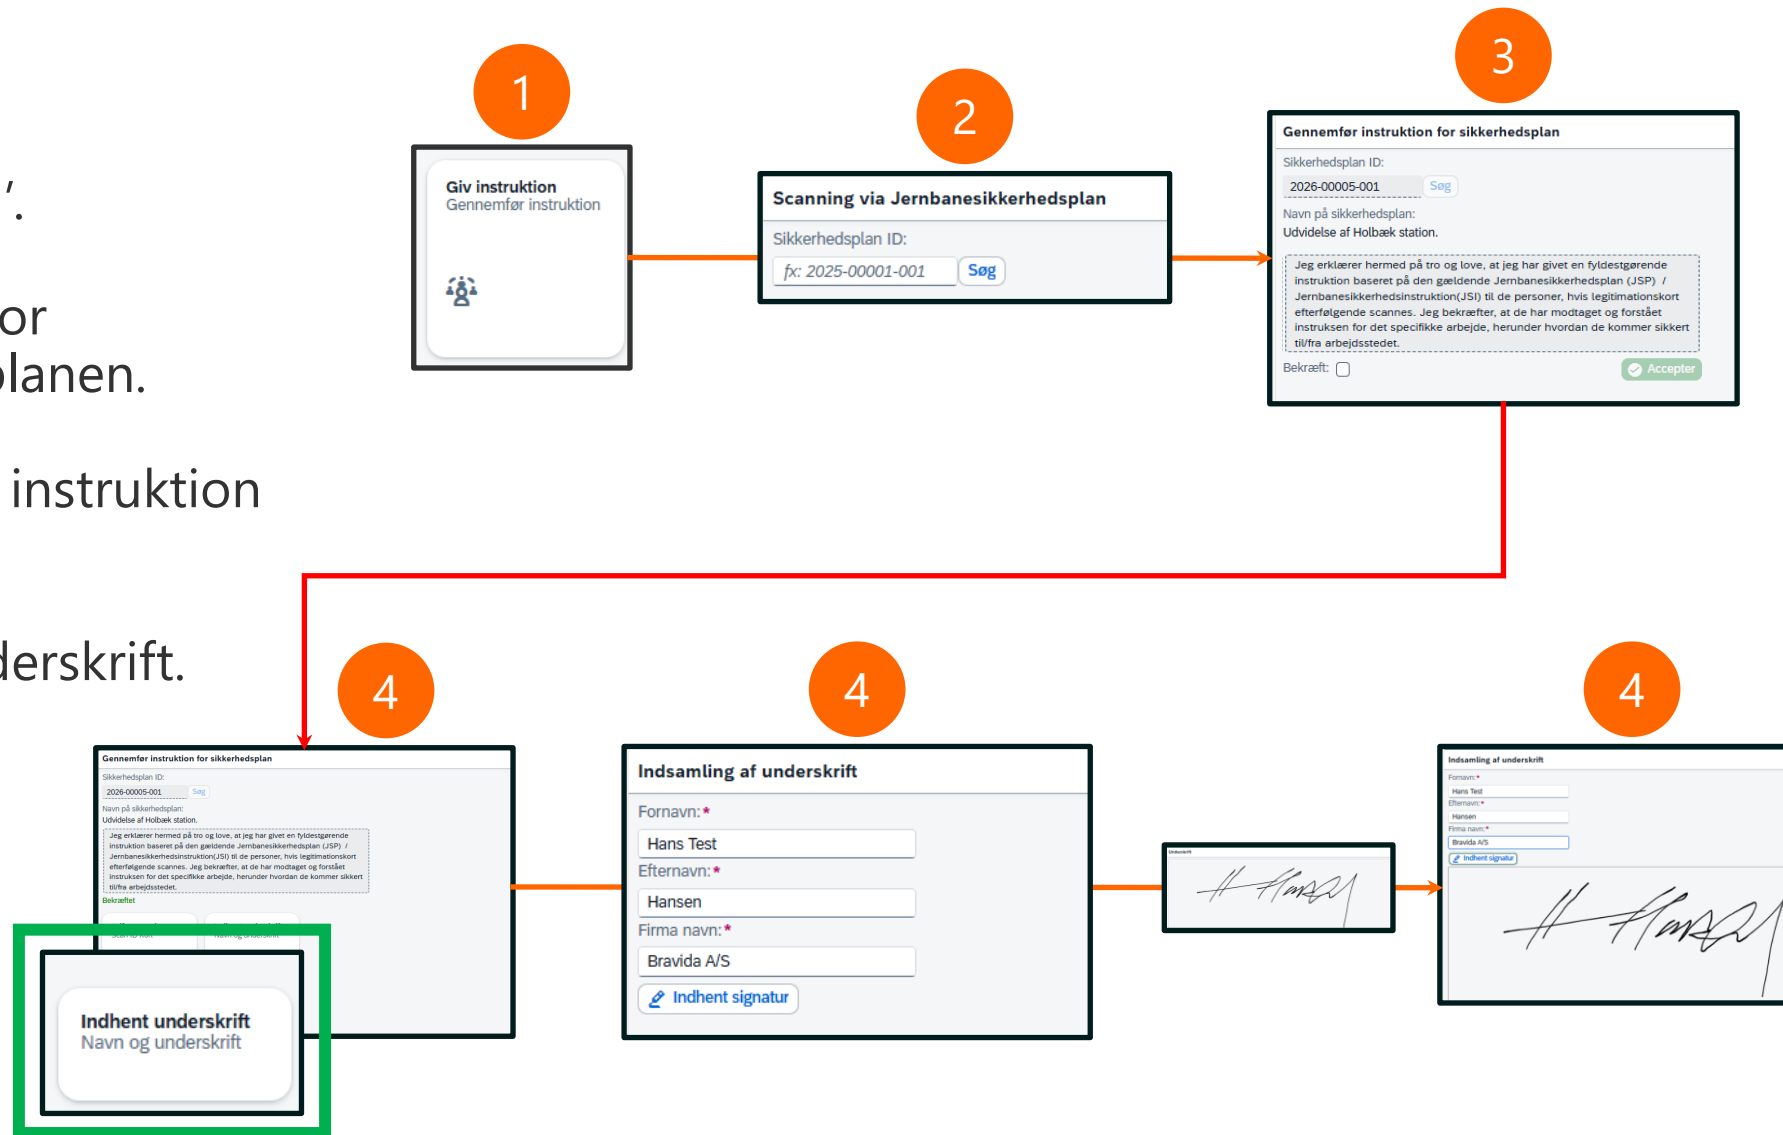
',.

or
planen.

instruktion

derskrift.

1

Giv instruktion
Gennemfør instruktion

2

Scanning via Jernbanesikkerhedsplan
Sikkerhedsplan ID:
fx: 2025-00001-001
Søg

3

Gennemfør instruktion for sikkerhedsplan
Sikkerhedsplan ID:
2026-00005-001
Søg
Navn på sikkerhedsplan:
Udvidelse af Holbæk station.
Jeg erklærer hermed på tro og love, at jeg har givet en fyldestgørende instruktion baseret på den gældende Jernbanesikkerhedsplan (JSP) / Jernbanesikkerhedsinstruktion(JSI) til de personer, hvis legitimationskort efterfølgende scannes. Jeg bekræfter, at de har modtaget og forstået instruksen for det specifikke arbejde, herunder hvordan de kommer sikkert til/fra arbejdsstedet.
Bekræft:
Accepter

4

Gennemfør instruktion for sikkerhedsplan
Sikkerhedsplan ID:
2026-00005-001
Søg
Navn på sikkerhedsplan:
Udvidelse af Holbæk station.
Jeg erklærer hermed på tro og love, at jeg har givet en fyldestgørende instruktion baseret på den gældende Jernbanesikkerhedsplan (JSP) / Jernbanesikkerhedsinstruktion(JSI) til de personer, hvis legitimationskort efterfølgende scannes. Jeg bekræfter, at de har modtaget og forstået instruksen for det specifikke arbejde, herunder hvordan de kommer sikkert til/fra arbejdsstedet.
Bekræftet
Scan ID-kort
Navn og underskrift

Indhent underskrift
Navn og underskrift

4

Indsamling af underskrift
Fornavn:*
Hans Test
Efternavn:*
Hansen
Firma navn:*
Bravida A/S
Indhent signatur

Underskrift

4

Indsamling af underskrift
Fornavn:*
Hans Test
Efternavn:*
Hansen
Firma navn:*
Bravida A/S
Indhent signatur